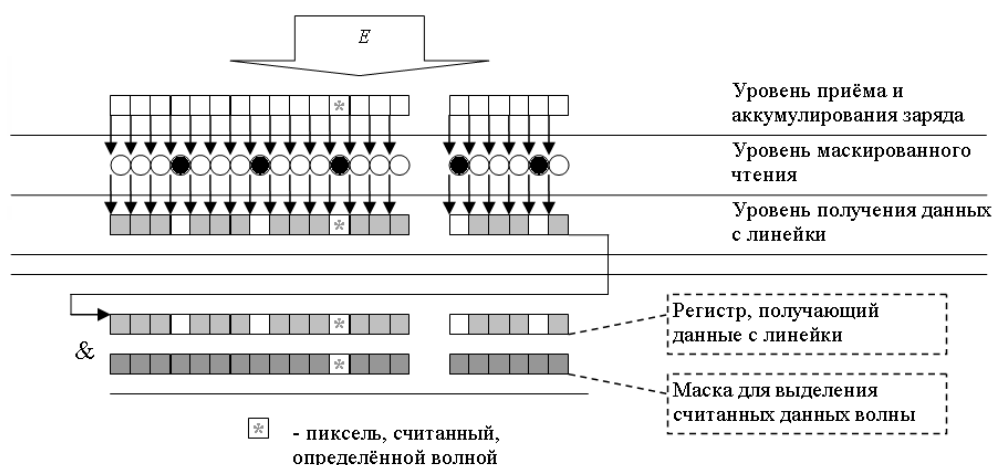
$E$

Уровень приёма и аккумулирования заряда

Уровень маскированного чтения

Уровень получения данных с линейки

&

Регистр, получающий данные с линейки

Маска для выделения считанных данных волны

- пиксель, считанный, определённой волной